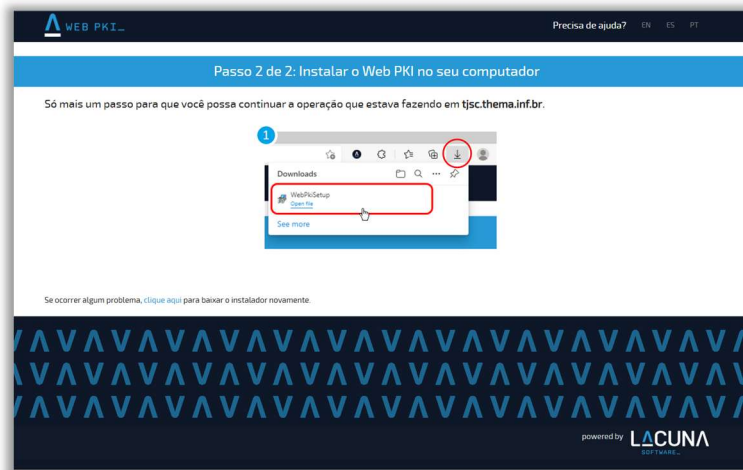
WEB PKI_

Precisa de ajuda? EN ES PT

Passo 2 de 2: Instalar o Web PKI no seu computador

Só mais um passo para que você possa continuar a operação que estava fazendo em tjsc.thema.inf.br.

1

Downloads

WebPkiSetup
Open file

See more

Se ocorrer algum problema, clique aqui para baixar o instalador novamente.

powered by LACUNA SOFTWARE_